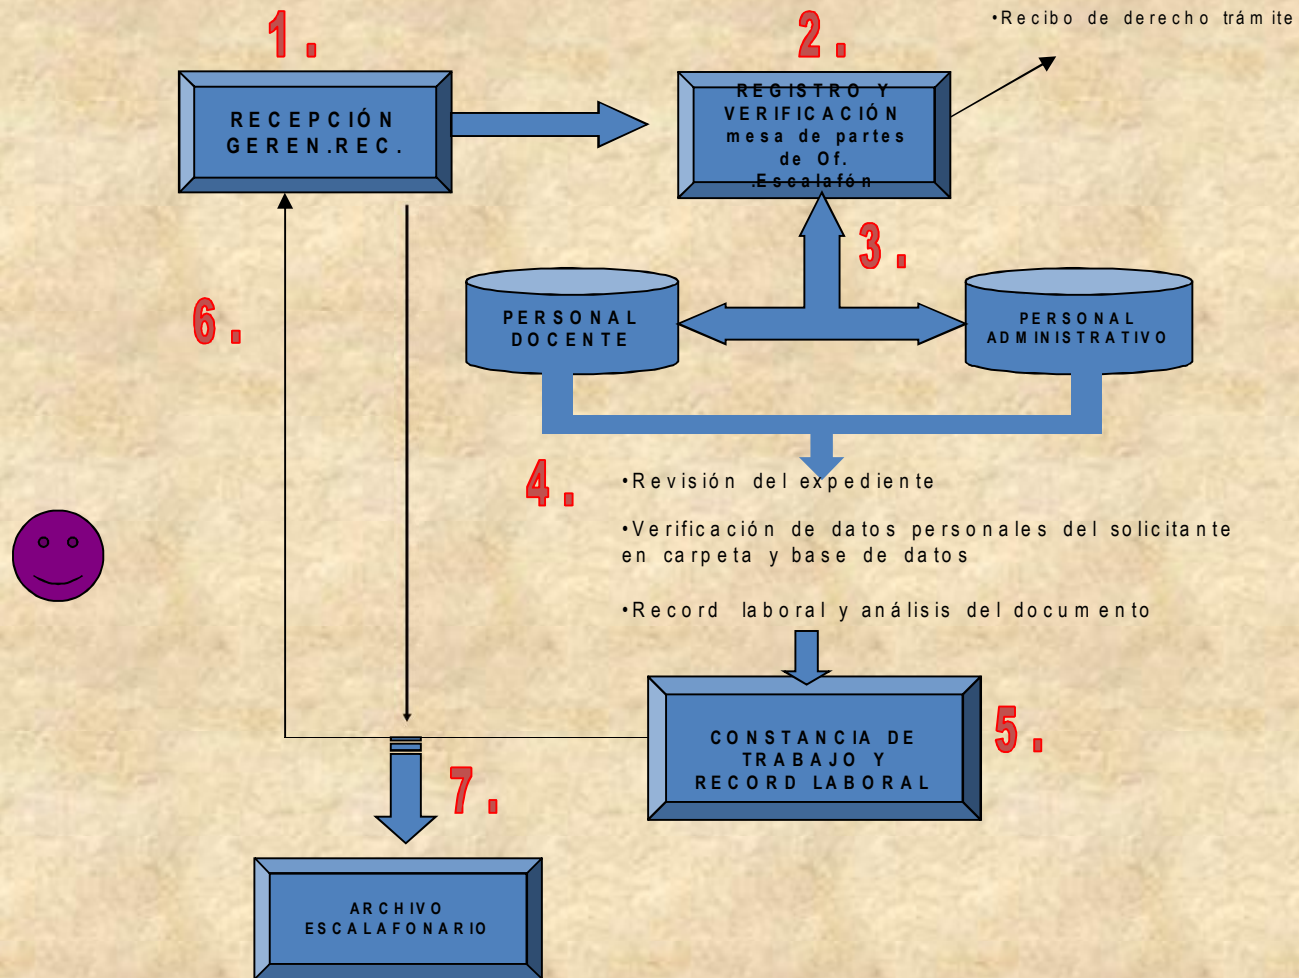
1.

RECEPCIÓN GEREN.REC.

2.

REGISTRO Y VERIFICACIÓN mesa de partes de Of. Escalafón

•Recibo de derecho trámite

3.

PERSONAL DOCENTE

PERSONAL ADMINISTRATIVO

6.

4.

•Revisión del expediente

•Verificación de datos personales del solicitante en carpeta y base de datos

•Record laboral y análisis del documento

5.

CONSTANCIA DE TRABAJO Y RECORD LABORAL

7.

ARCHIVO ESCALAFONARIO